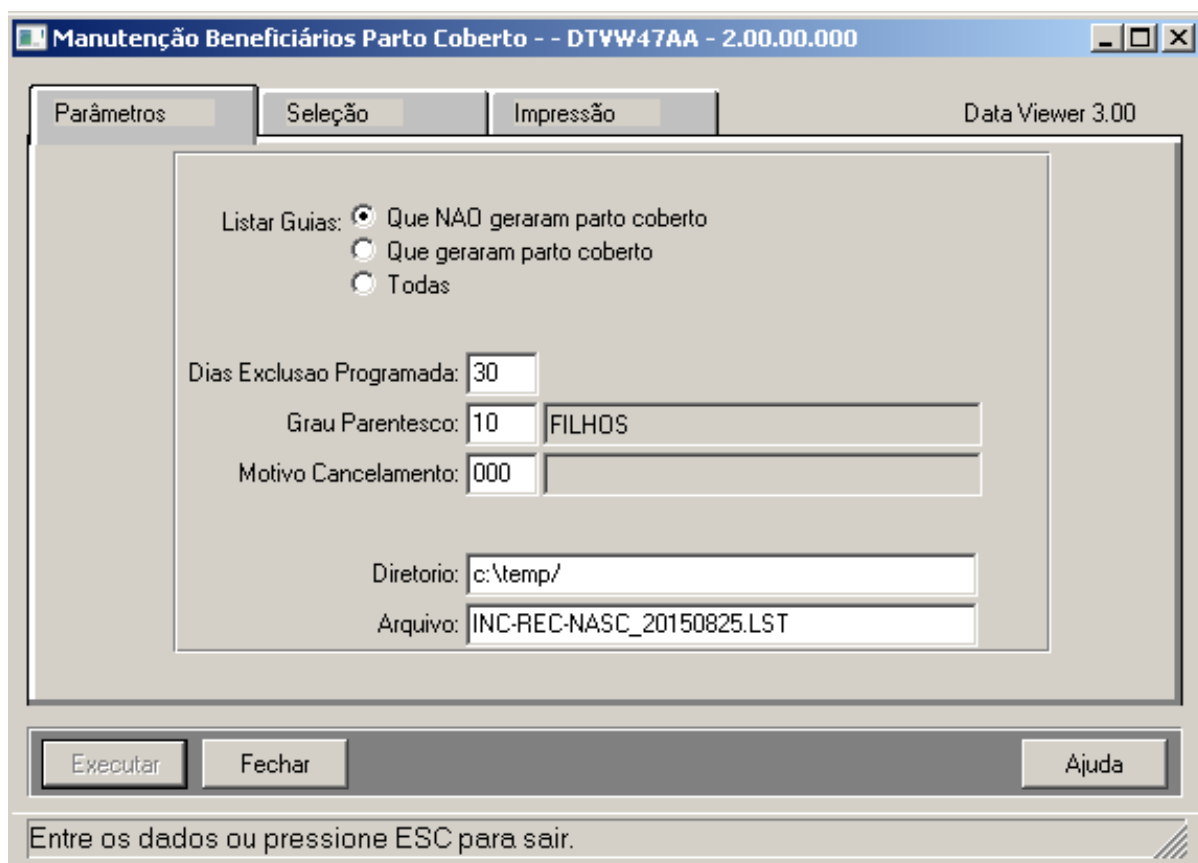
Manutenção Beneficiários Parto Coberto - - DTVW47AA - 2.00.00.000

Parâmetros
Seleção
Impressão
Data Viewer 3.00

Listar Guias: Que NAO geraram parto coberto
Que geraram parto coberto
Todas

Dias Exclusao Programada: 30
Grau Parentesco: 10 FILHOS
Motivo Cancelamento: 000

Diretorio: c:\temp/
Arquivo: INC-REC-NASC_20150825.LST

Executar
Fechar
Ajuda

Entre os dados ou pressione ESC para sair.